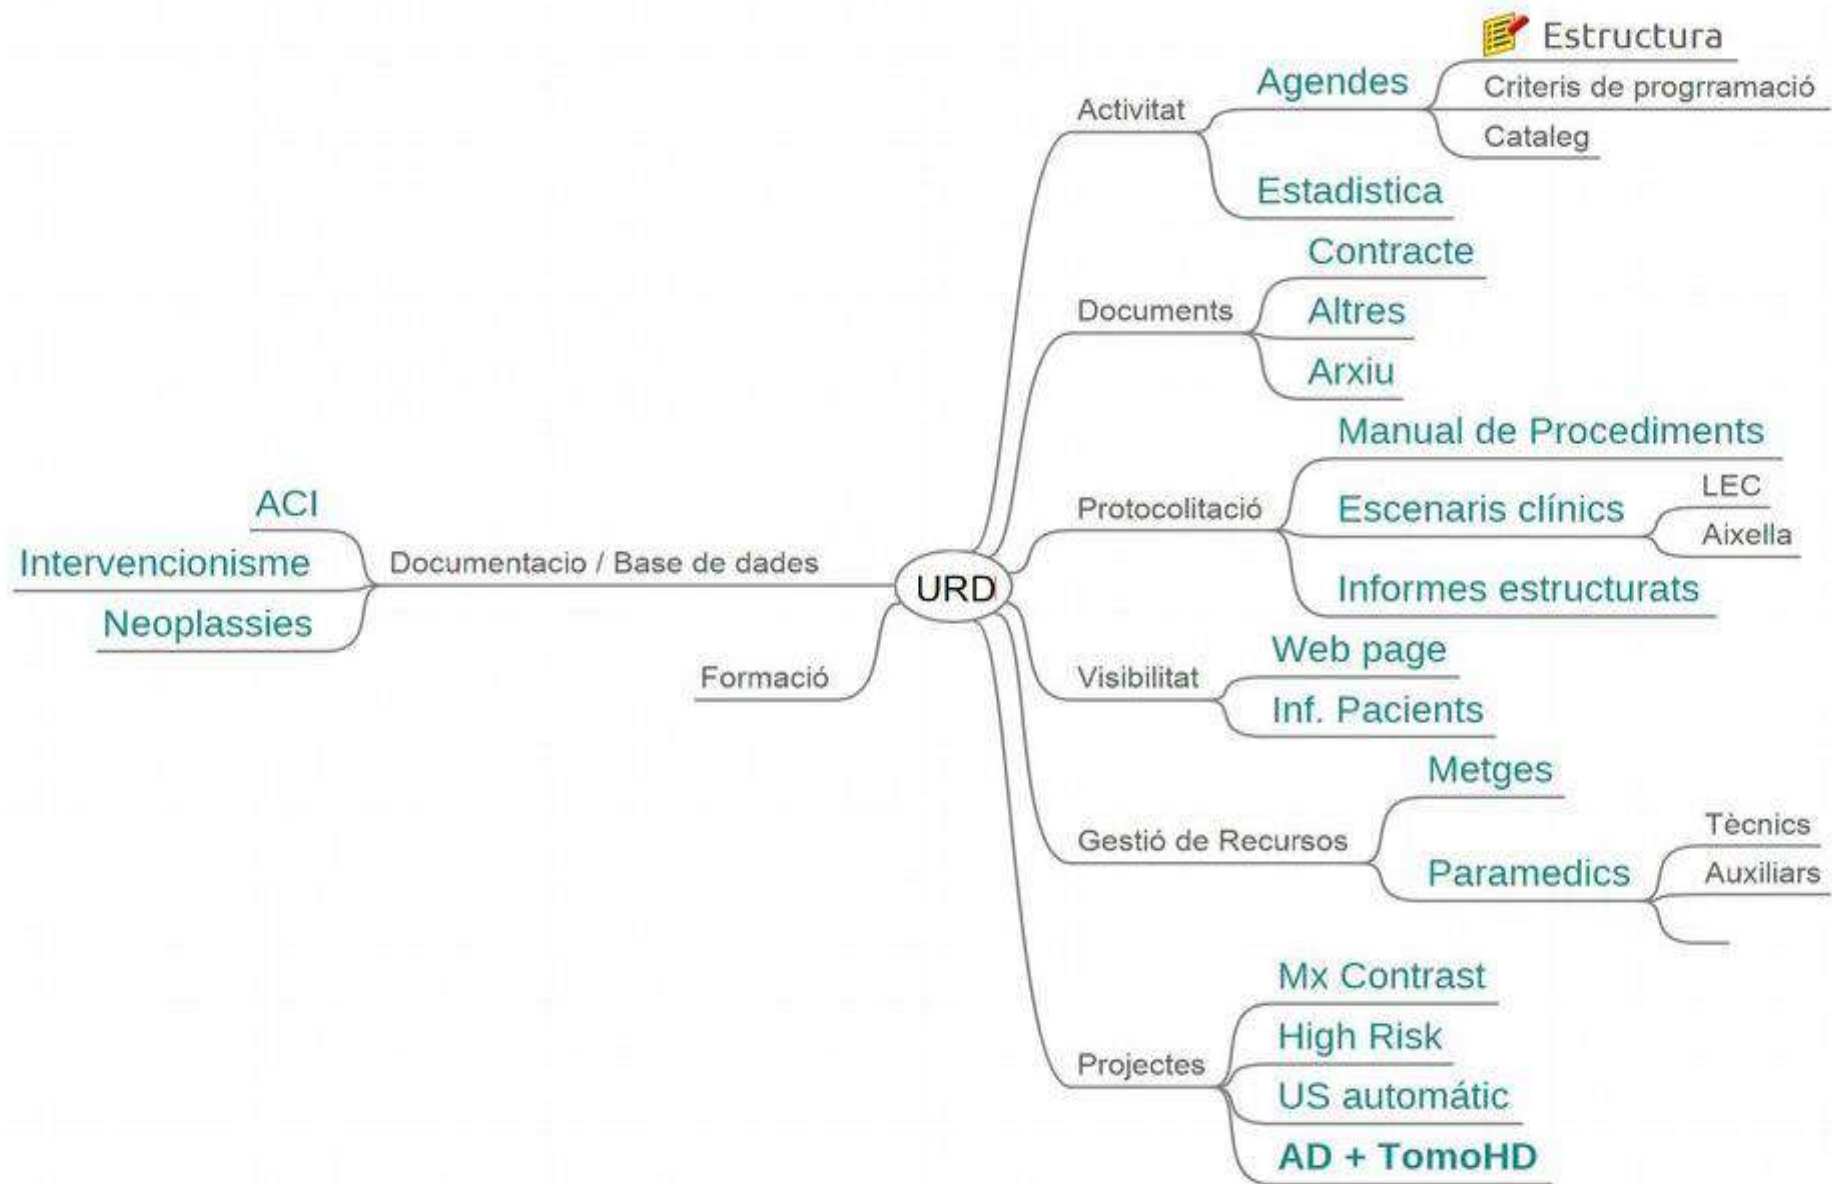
Estructura
Agendes
Criteris de progrramació
Activitat
Cataleg
Estadistica
Contracte
Documents
Altres
Arxiu
Manual de Procediments
LEC
Protocolitació
Escenaris clínics
Aixella
ACI
Intervencionisme
Documentacio / Base de dades
URD
Informes estructurats
Neoplassies
Web page
Formació
Visibilitat
Inf. Pacients
Metges
Tècnics
Gestió de Recursos
Paramedics
Auxiliars
Mx Contrast
High Risk
Projectes
US automátic
AD + TomoHD